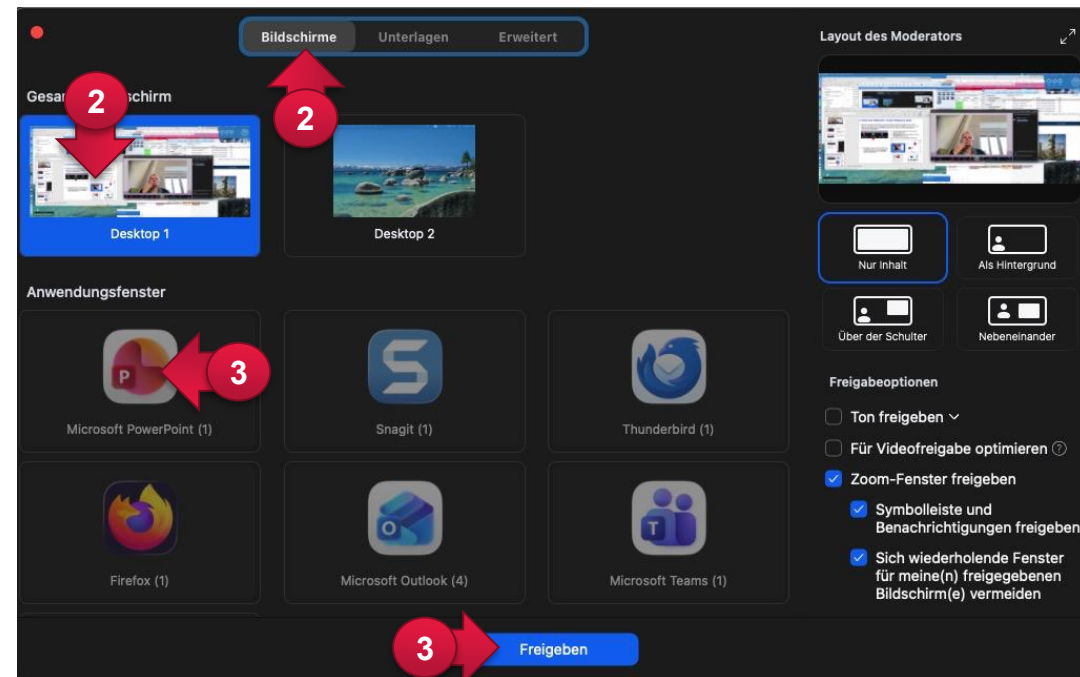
Bildschirme Unterlagen Erweitert

Gesam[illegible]schirm

2

2

Desktop 1

Desktop 2

Anwendungsfenster

3

Microsoft PowerPoint (1)

Snagit (1)

Thunderbird (1)

Firefox (1)

Microsoft Outlook (4)

Microsoft Teams (1)

Layout des Moderators

Nur Inhalt

Als Hintergrund

Über der Schulter

Nebeneinander

Freigabeoptionen

Ton freigeben

Für Videofreigabe optimieren

Zoom-Fenster freigeben

Symbolleiste und Benachrichtigungen freigeben

Sich wiederholende Fenster für meine(n) freigegebenen Bildschirm(e) vermeiden

3

Freigeben